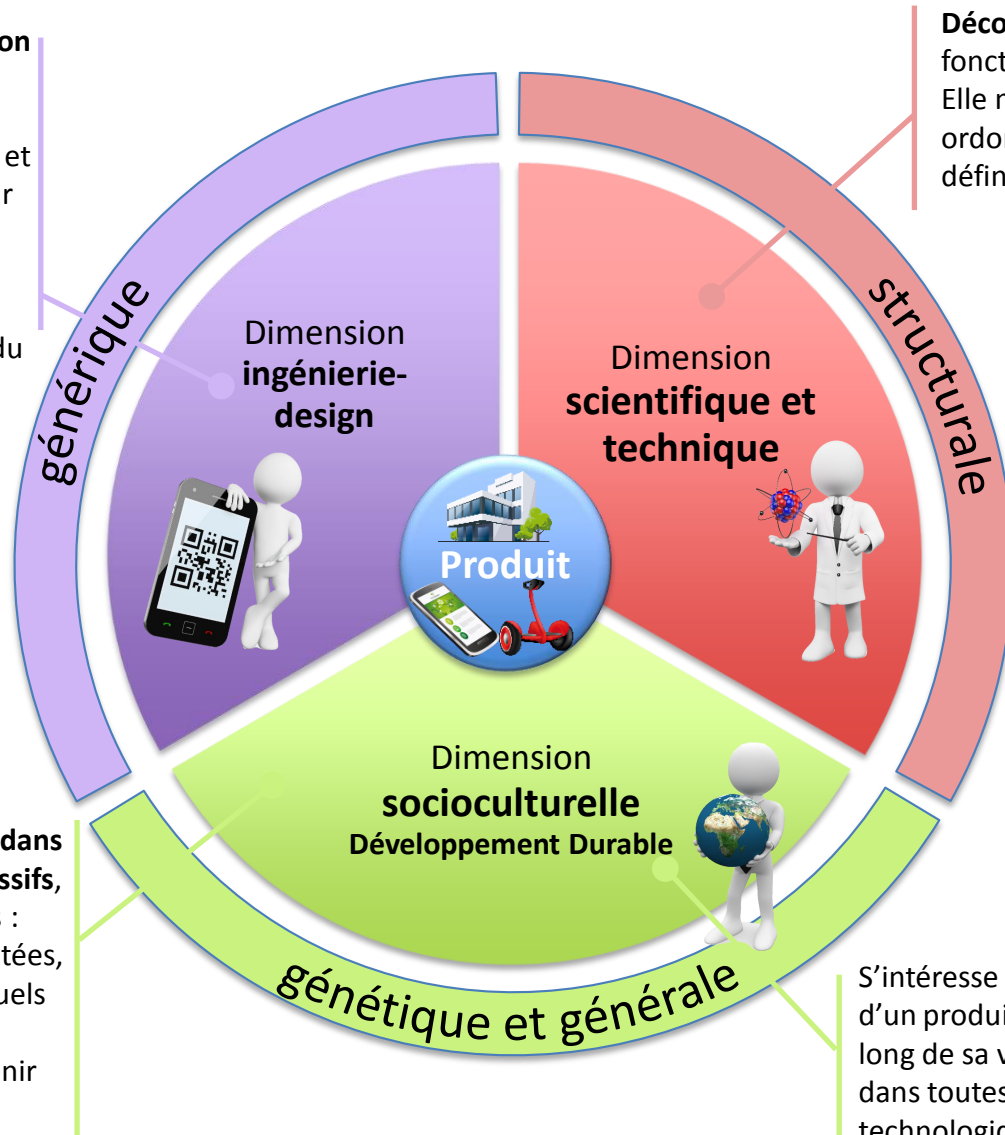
on

et
r

du

Déco
fonct
Elle r
ordo
défin

générique

structurale

Dimension ingénierie-design

Dimension scientifique et technique

Produit

Dimension socioculturelle Développement Durable

génétique et générale

dans
ssifs,
:
tées,
uels

nir

S'intéresse
d'un produi
long de sa v
dans toutes
technologi